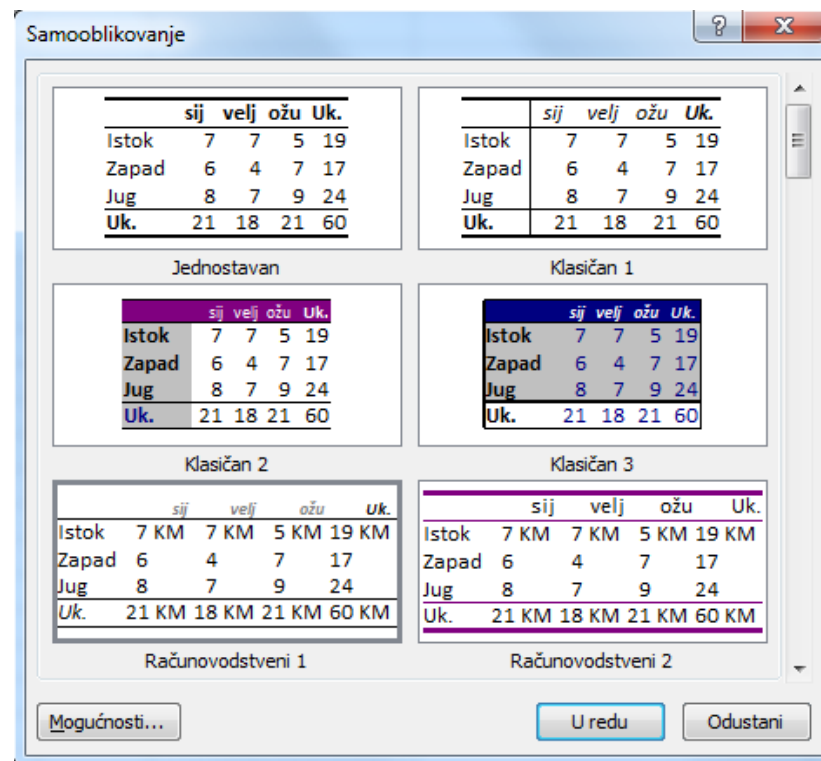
Samooblikovanje

| | sij | velj | ožu | Uk. |
|---|---|---|---|---|
| Istok | 7 | 7 | 5 | 19 |
| Zapad | 6 | 4 | 7 | 17 |
| Jug | 8 | 7 | 9 | 24 |
| Uk. | 21 | 18 | 21 | 60 |

Jednostavan

| | sij | velj | ožu | Uk. |
|---|---|---|---|---|
| Istok | 7 | 7 | 5 | 19 |
| Zapad | 6 | 4 | 7 | 17 |
| Jug | 8 | 7 | 9 | 24 |
| Uk. | 21 | 18 | 21 | 60 |

Klasičan 1

| | sij | velj | ožu | Uk. |
|---|---|---|---|---|
| Istok | 7 | 7 | 5 | 19 |
| Zapad | 6 | 4 | 7 | 17 |
| Jug | 8 | 7 | 9 | 24 |
| Uk. | 21 | 18 | 21 | 60 |

Klasičan 2

| | sij | velj | ožu | Uk. |
|---|---|---|---|---|
| Istok | 7 | 7 | 5 | 19 |
| Zapad | 6 | 4 | 7 | 17 |
| Jug | 8 | 7 | 9 | 24 |
| Uk. | 21 | 18 | 21 | 60 |

Klasičan 3

| | sij | velj | ožu | Uk. |
|---|---|---|---|---|
| Istok | 7 KM | 7 KM | 5 KM | 19 KM |
| Zapad | 6 | 4 | 7 | 17 |
| Jug | 8 | 7 | 9 | 24 |
| Uk. | 21 KM | 18 KM | 21 KM | 60 KM |

Računovodstveni 1

| | sij | velj | ožu | Uk. |
|---|---|---|---|---|
| Istok | 7 KM | 7 KM | 5 KM | 19 KM |
| Zapad | 6 | 4 | 7 | 17 |
| Jug | 8 | 7 | 9 | 24 |
| Uk. | 21 KM | 18 KM | 21 KM | 60 KM |

Računovodstveni 2

Mogućnosti...
U redu
Odustani